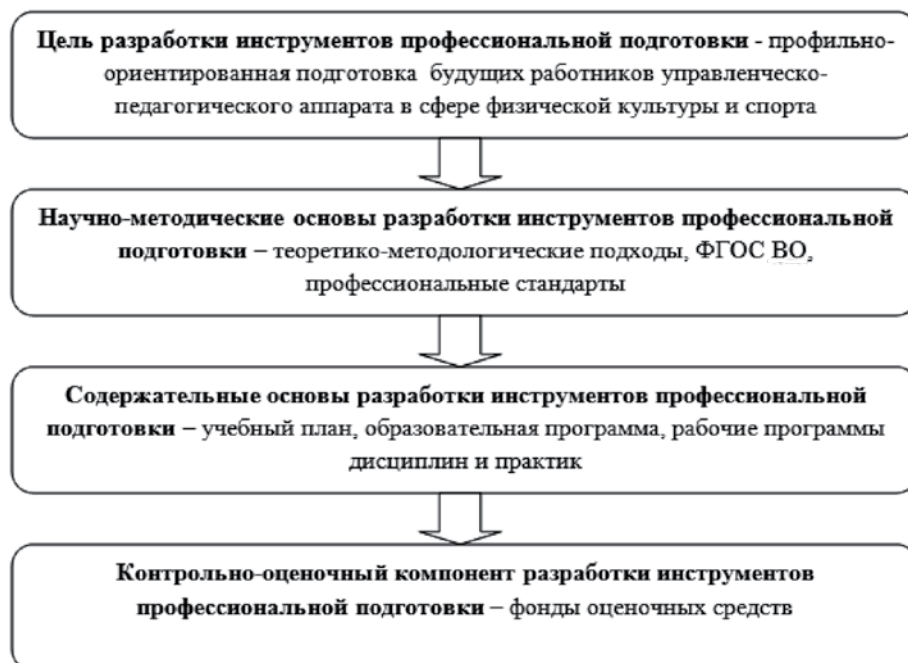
Цель разработки инструментов профессиональной подготовки - профильно-ориентированная подготовка будущих работников управленческо-педагогического аппарата в сфере физической культуры и спорта

Научно-методические основы разработки инструментов профессиональной подготовки – теоретико-методологические подходы, ФГОС ВО, профессиональные стандарты

Содержательные основы разработки инструментов профессиональной подготовки – учебный план, образовательная программа, рабочие программы дисциплин и практик

Контрольно-оценочный компонент разработки инструментов профессиональной подготовки – фонды оценочных средств